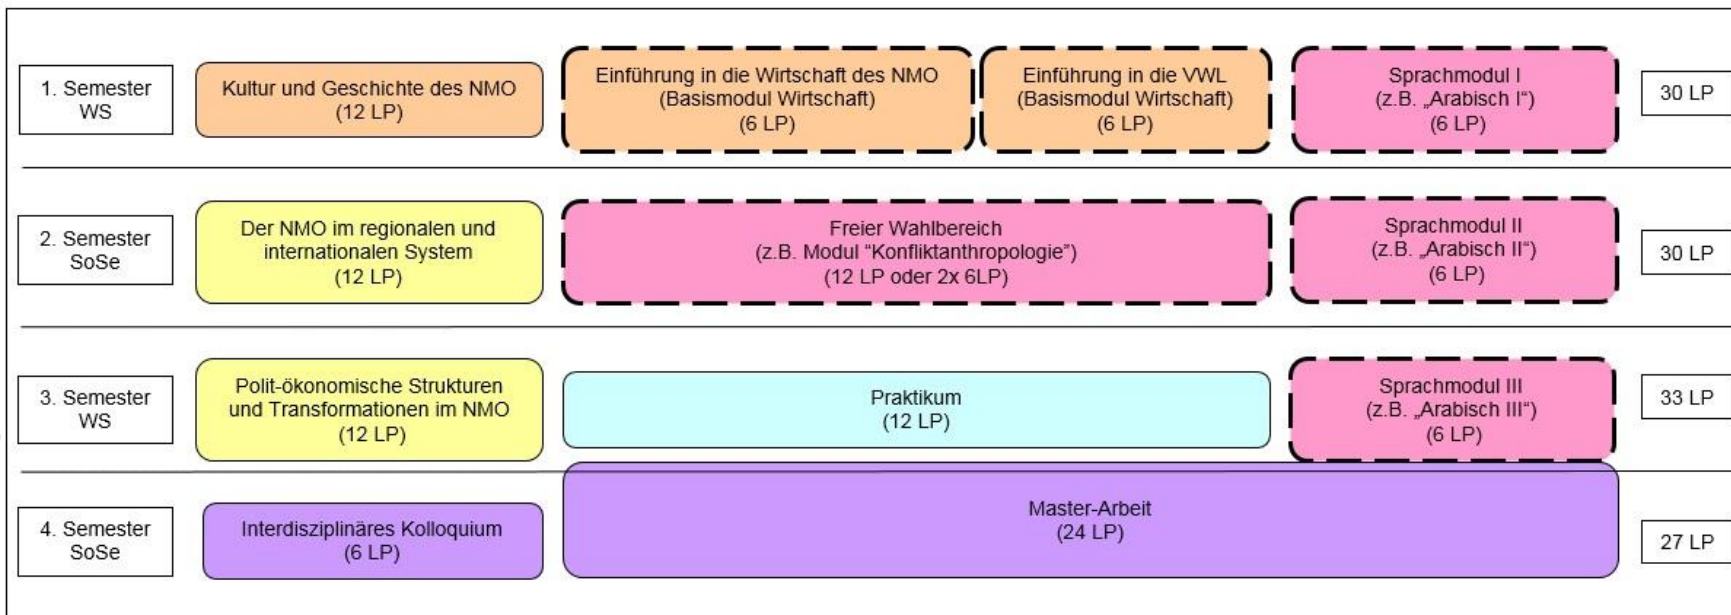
1. Semester
WS

Kultur und Geschichte des NMO
(12 LP)

Einführung in die Wirtschaft des NMO
(Basismodul Wirtschaft)
(6 LP)

Einführung in die VWL
(Basismodul Wirtschaft)
(6 LP)

Sprachmodul I
(z.B. „Arabisch I“)
(6 LP)

30 LP

2. Semester
SoSe

Der NMO im regionalen und internationalen System
(12 LP)

Freier Wahlbereich
(z.B. Modul “Konfliktanthropologie”)
(12 LP oder 2x 6LP)

Sprachmodul II
(z.B. „Arabisch II“)
(6 LP)

30 LP

3. Semester
WS

Polit-ökonomische Strukturen und Transformationen im NMO
(12 LP)

Praktikum
(12 LP)

Sprachmodul III
(z.B. „Arabisch III“)
(6 LP)

33 LP

4. Semester
SoSe

Interdisziplinäres Kolloquium
(6 LP)

Master-Arbeit
(24 LP)

27 LP